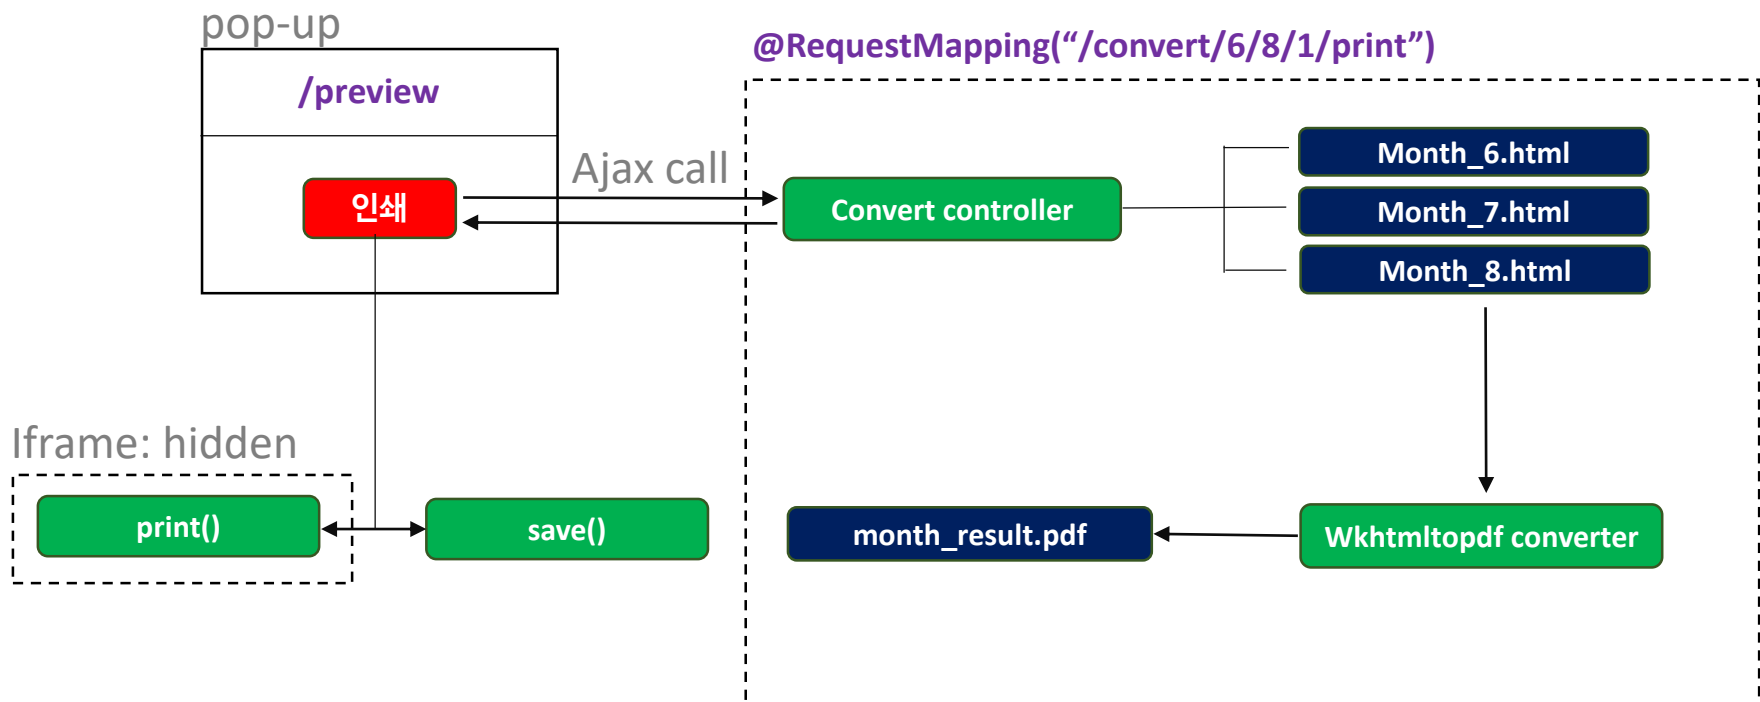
pop-up

/preview

인쇄

Ajax call

@RequestMapping(“/convert/6/8/1/print”)

Convert controller

Month_6.html

Month_7.html

Month_8.html

Iframe: hidden

print()

save()

month_result.pdf

Wkhtmltopdf converter